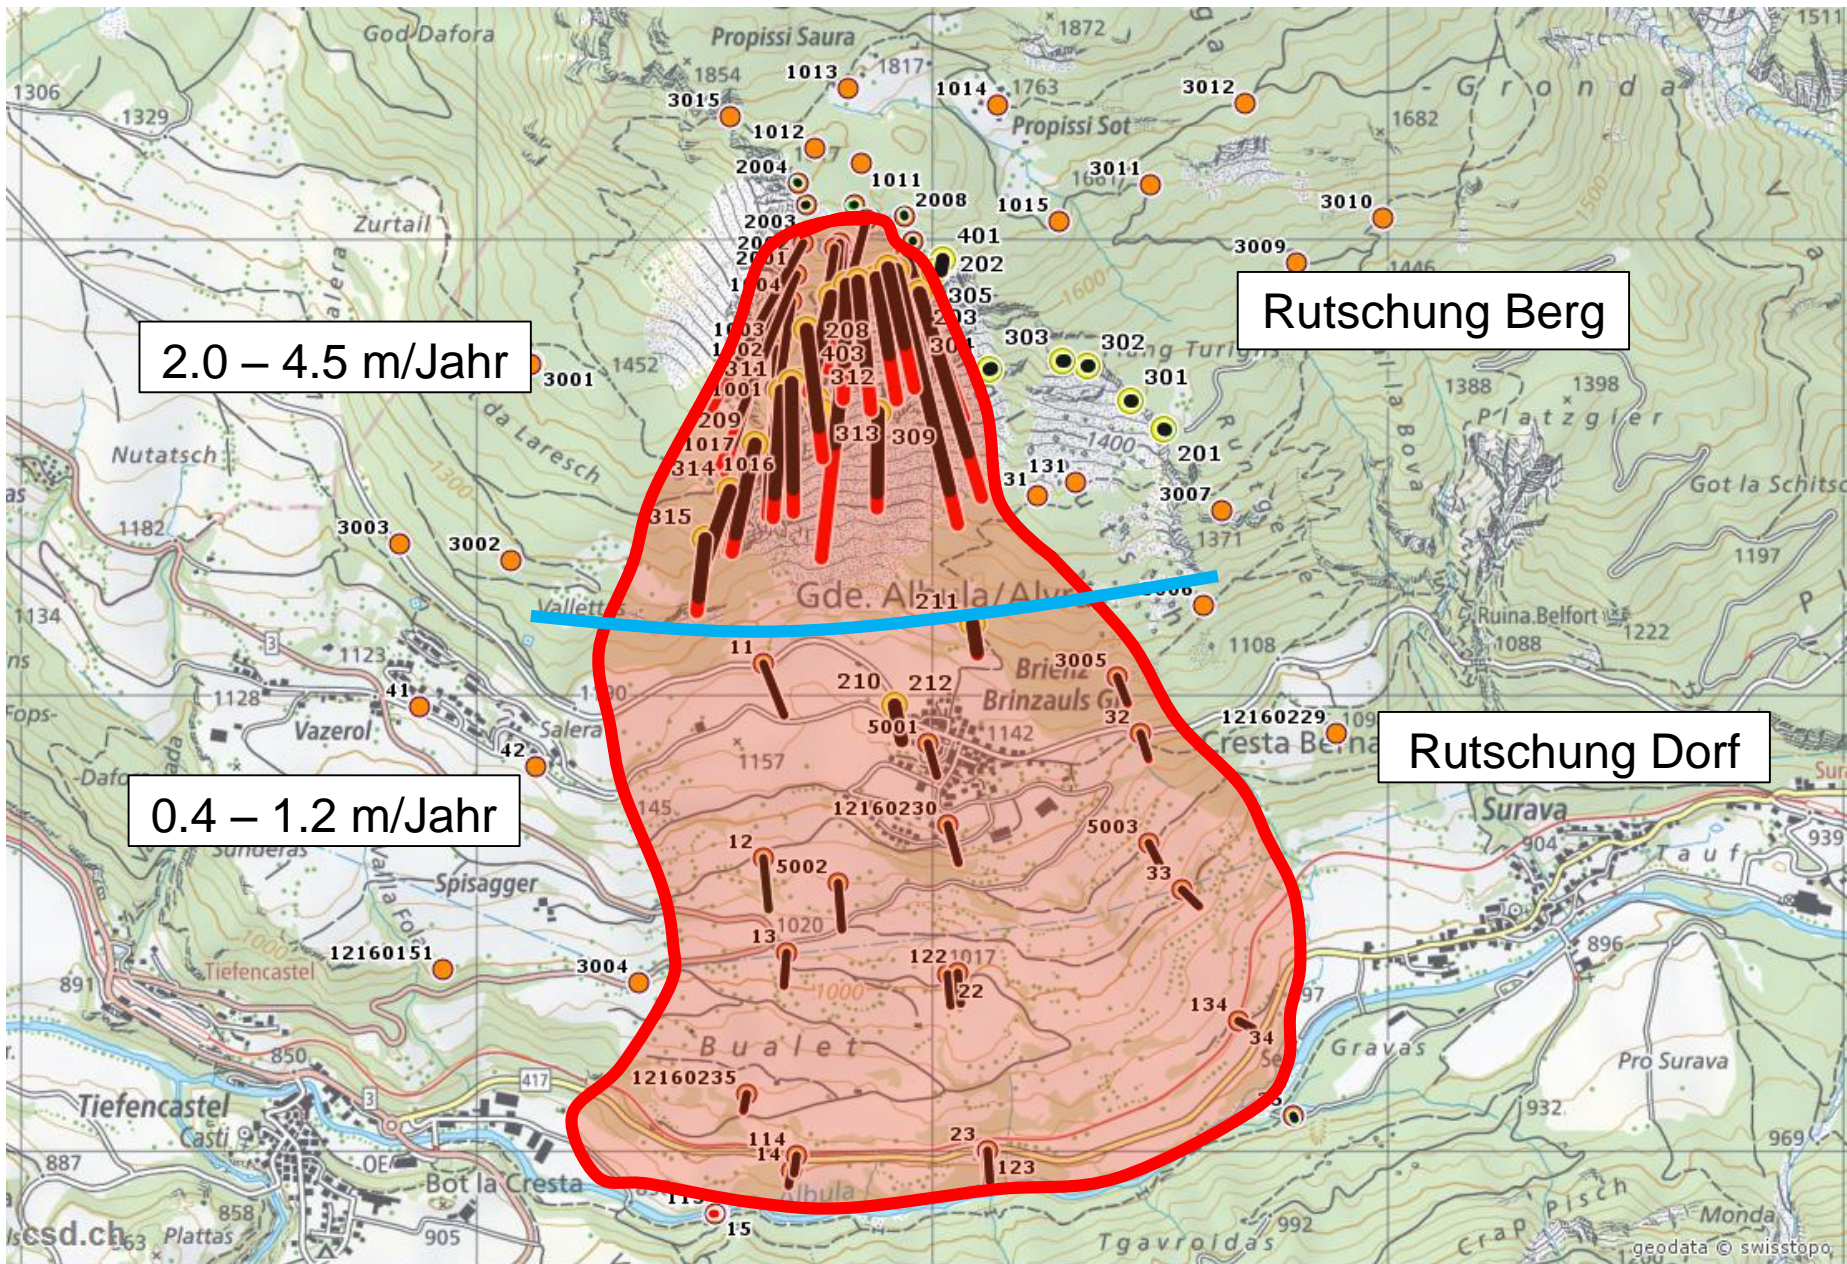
Rutschung Berg

2.0 – 4.5 m/Jahr

Rutschung Dorf

0.4 – 1.2 m/Jahr

God Dafora
Propissi Saura
1872
1511
1306
1329
1854
1013
1817
1014
1763
3012
Gronda
3015
Propissi Sot
1682
1012
2004
1011
3011
2008
1015
3010
Zurtail
2003
401
202
3009
305
303
302
Nutatsch
3001
1452
301
1388
1398
Platzgier
1400
201
131
3007
Got la Schitsch
1182
3003
3002
1371
1197
1134
Vallettas
Gde. Albula/Alvra
211
Ruina Belfort
1222
1108
1088
1123
11
Brienz
3005
1128
41
210
212
Brinzauls
32
12160229
Vazerol
Salera
5001
1142
Cresta Berna
42
1157
Dafora
Surava
145
12160230
5003
939
Sunderas
12
5002
33
904
Tauf
Spisagger
1020
13
896
1000
12160151
Tiefencastel
3004
122
1017
22
891
1000
134
34
850
Bualet
Gravas
Pro Surava
12160235
417
Tiefencastel
Casti
932
887
114
14
23
123
969
Bot la Cresta
Albula
858
Plattas
905
15
992
Crap Pisch
Monda
Tgavroldas
geodata © swisstopo